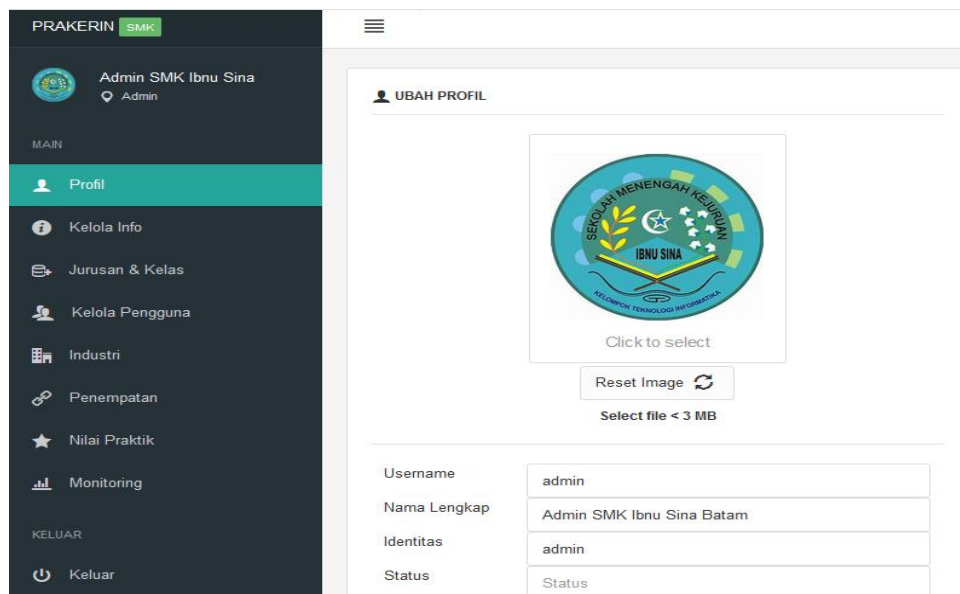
PRAKERIN SMK

Admin SMK Ibnu Sina
Admin

MAIN

Profil

Kelola Info

Jurusan & Kelas

Kelola Pengguna

Industri

Penempatan

Nilai Praktik

Monitoring

KELUAR

Keluar

UBAH PROFIL

SEKOLAH MENENGAH KEJURUAN
IBNU SINA
KELOMPOK TEKNOLOGI INFORMATIKA

Click to select

Reset Image

Select file < 3 MB

| | |
|---|---|
| Username | admin |
| Nama Lengkap | Admin SMK Ibnu Sina Batam |
| Identitas | admin |
| Status | Status |